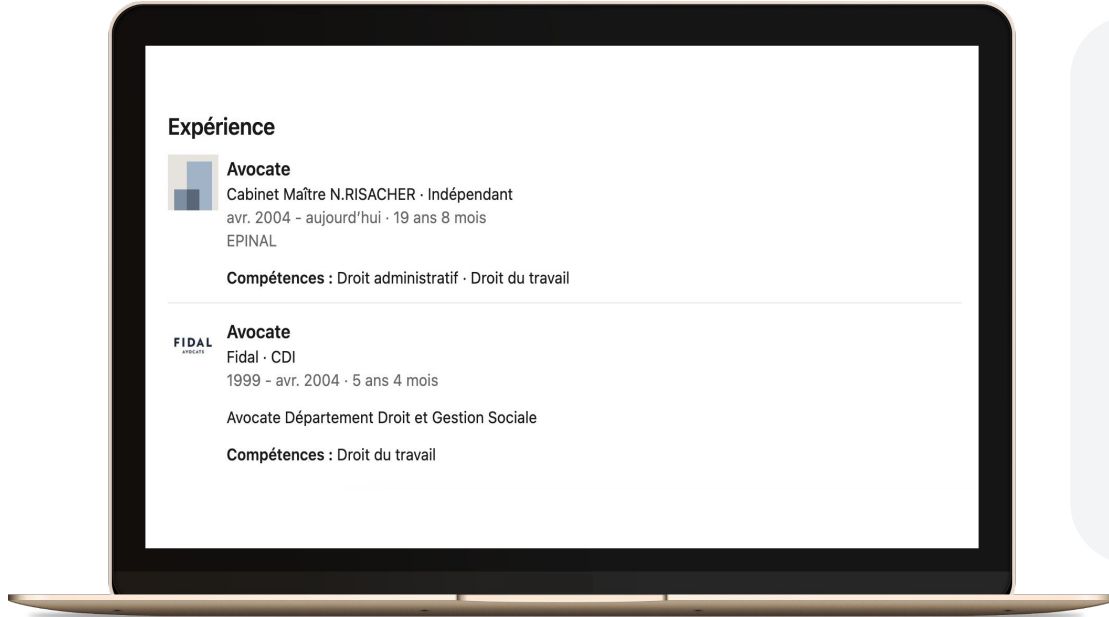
Expérience

Avocate
Cabinet Maître N.RISACHER · Indépendant
avr. 2004 - aujourd'hui · 19 ans 8 mois
EPINAL

Compétences : Droit administratif · Droit du travail

FIDAL
AVOCATS

Avocate
Fidal · CDI
1999 - avr. 2004 · 5 ans 4 mois

Avocate Département Droit et Gestion Sociale

Compétences : Droit du travail